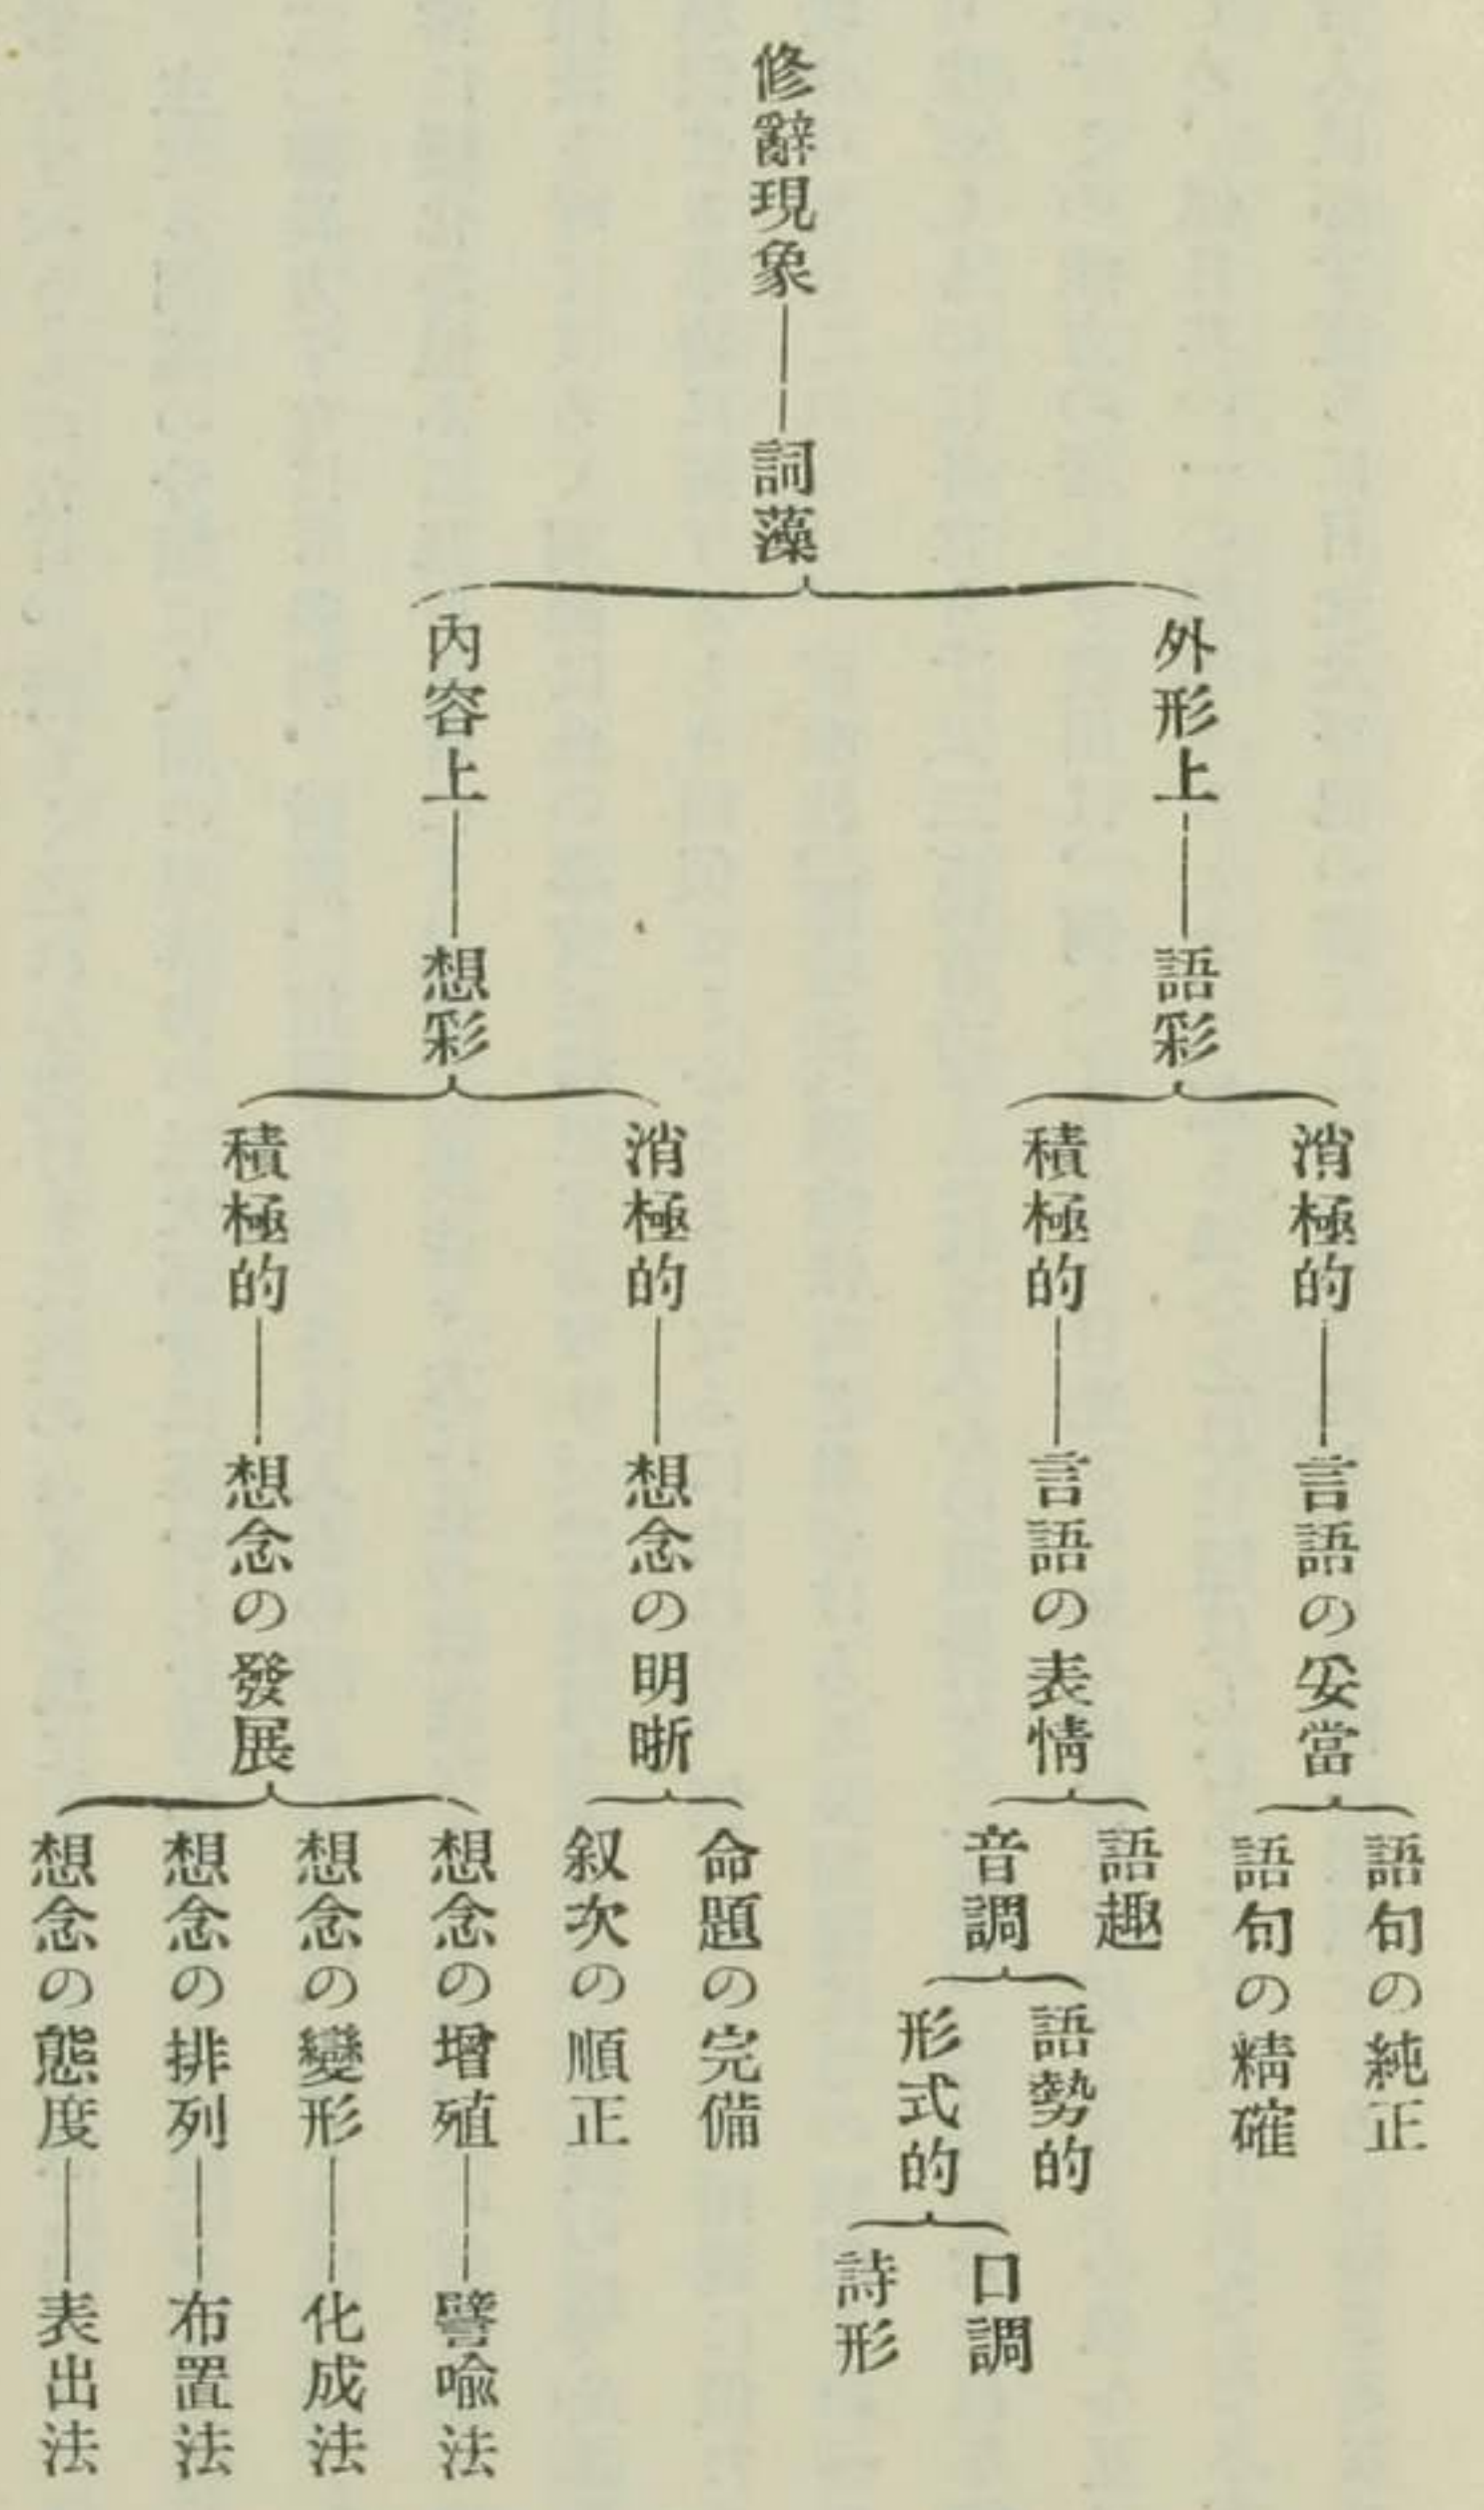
修辭現象——詞藻

外形上——語彩

消極的——言語の妥當

語句の純正

語句の精確

積極的——言語の表情

語趣

音調

語勢的

形式的

口調

詩形

內容上——想彩

消極的——想念の明晰

命題の完備

叙次の順正

積極的——想念の發展

想念の增殖——譬喩法

想念の變形——化成法

想念の排列——布置法

想念の態度——表出法